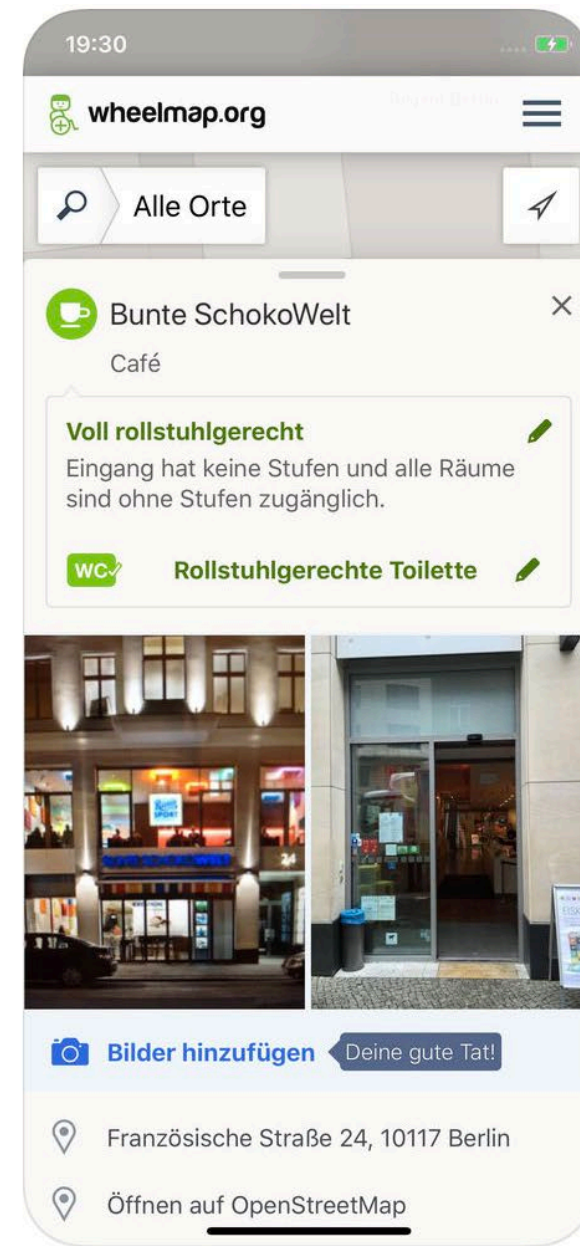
19:30

wheelmap.org

Alle Orte

Bunte SchokoWelt

Café

Voll rollstuhlgerecht

Eingang hat keine Stufen und alle Räume sind ohne Stufen zugänglich.

WC

Rollstuhlgerechte Toilette

Bilder hinzufügen

Deine gute Tat!

Französische Straße 24, 10117 Berlin

Öffnen auf OpenStreetMap